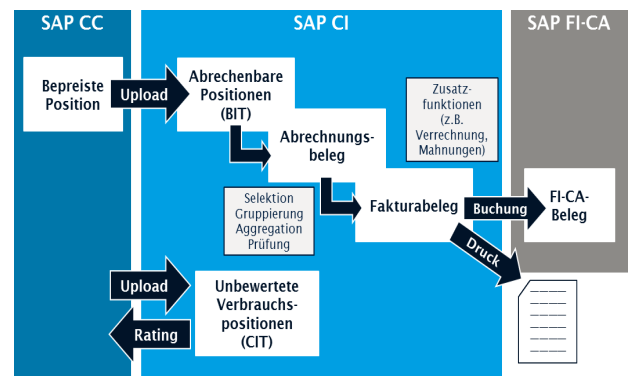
SAP CC

SAP CI

SAP FI-CA

Bepreiste Position

Upload

Abrechenbare Positionen (BIT)

Zusatzfunktionen (z.B. Verrechnung, Mahnungen)

Abrechnungsbeleg

Selektion Gruppierung Aggregation Prüfung

Fakturabeleg

Buchung

FI-CA-Beleg

Druck

Upload

Unbewertete Verbrauchspositionen (CIT)

Rating